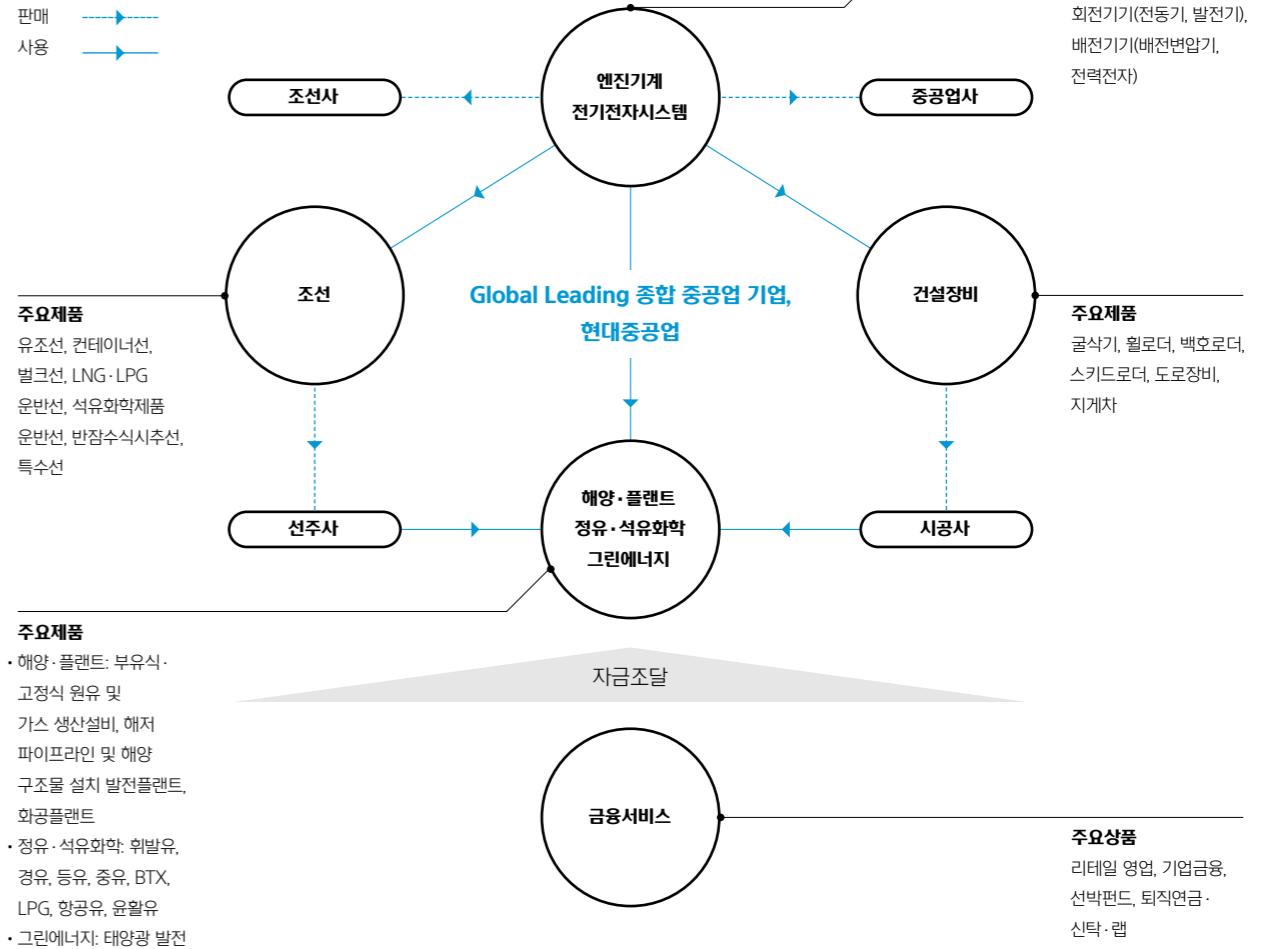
판매
사용

회전기기(전동기, 발전기), 배전기기(배전변압기, 전력전자)

엔진기계
전기전자시스템

조선사

중공업사

조선

건설장비

Global Leading 종합 중공업 기업, 현대중공업

주요제품
유조선, 컨테이너선, 벌크선, LNG · LPG 운반선, 석유화학제품 운반선, 반잠수식시추선, 특수선

주요제품
굴삭기, 휠로더, 백호로더, 스키드로더, 도로장비, 지게차

선주사

해양 · 플랜트
정유 · 석유화학
그린에너지

시공사

주요제품
• 해양 · 플랜트: 부유식 · 고정식 원유 및 가스 생산설비, 해저 파이프라인 및 해양 구조물 설치 발전플랜트, 화공플랜트
• 정유 · 석유화학: 휘발유, 경유, 등유, 중유, BTX, LPG, 항공유, 윤활유
• 그린에너지: 태양광 발전

자금조달

금융서비스

주요상품
리테일 영업, 기업금융, 선박펀드, 퇴직연금 · 신탁 · 랩